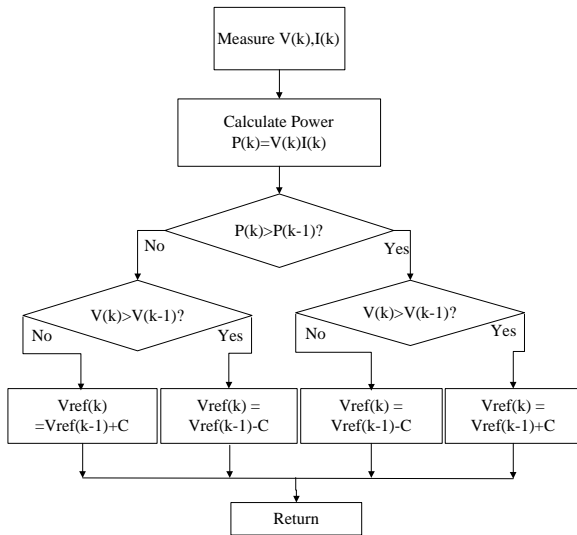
Measure V(k),I(k)

Calculate Power
P(k)=V(k)I(k)

P(k)>P(k-1)?

No

Yes

V(k)>V(k-1)?

No

Yes

V(k)>V(k-1)?

No

Yes

Vref(k)
=Vref(k-1)+C

Vref(k) =
Vref(k-1)-C

Vref(k) =
Vref(k-1)-C

Vref(k) =
Vref(k-1)+C

Return